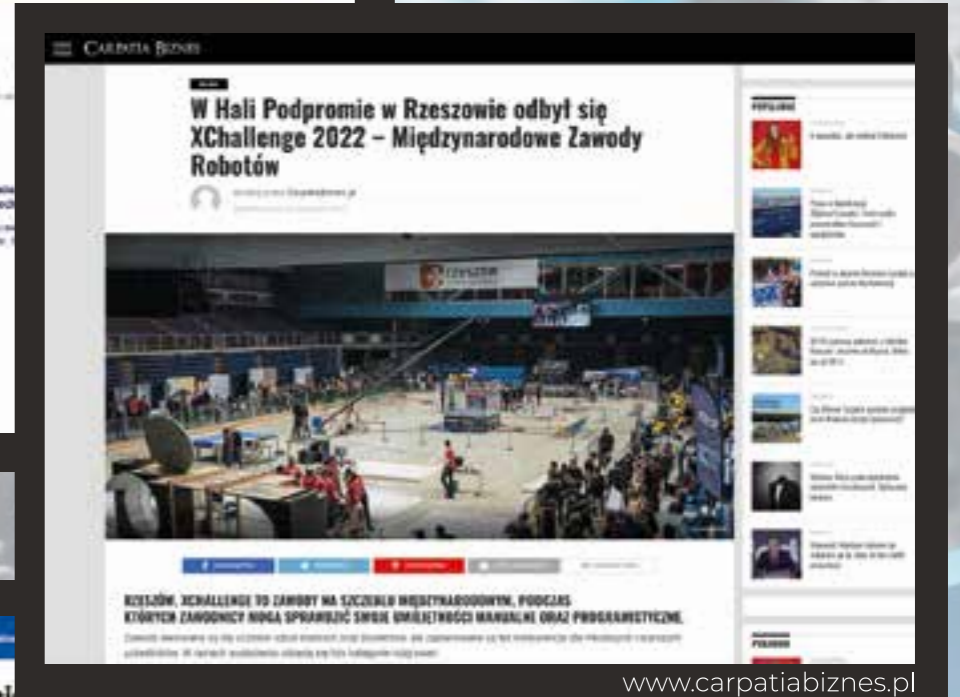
CARPATIA BIZNES

W Hali Podpromie w Rzeszowie odbył się XChallenge 2022 – Międzynarodowe Zawody Robotów

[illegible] Carpatiabiznes.pl

RZESZÓW

RZESZÓW. XCHALLENGE TO ZAWODY NA SZCZEBLU MIĘDZYNARODOWYM, PODCZAS KTÓRYCH ZAWODNICY MOGĄ SPRAWDZIĆ SWOJE UMIEJĘTNOŚCI MANUALNE ORAZ PROGRAMISTYCZNE.

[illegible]

POPULARNE

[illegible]

www.carpatiabiznes.pl